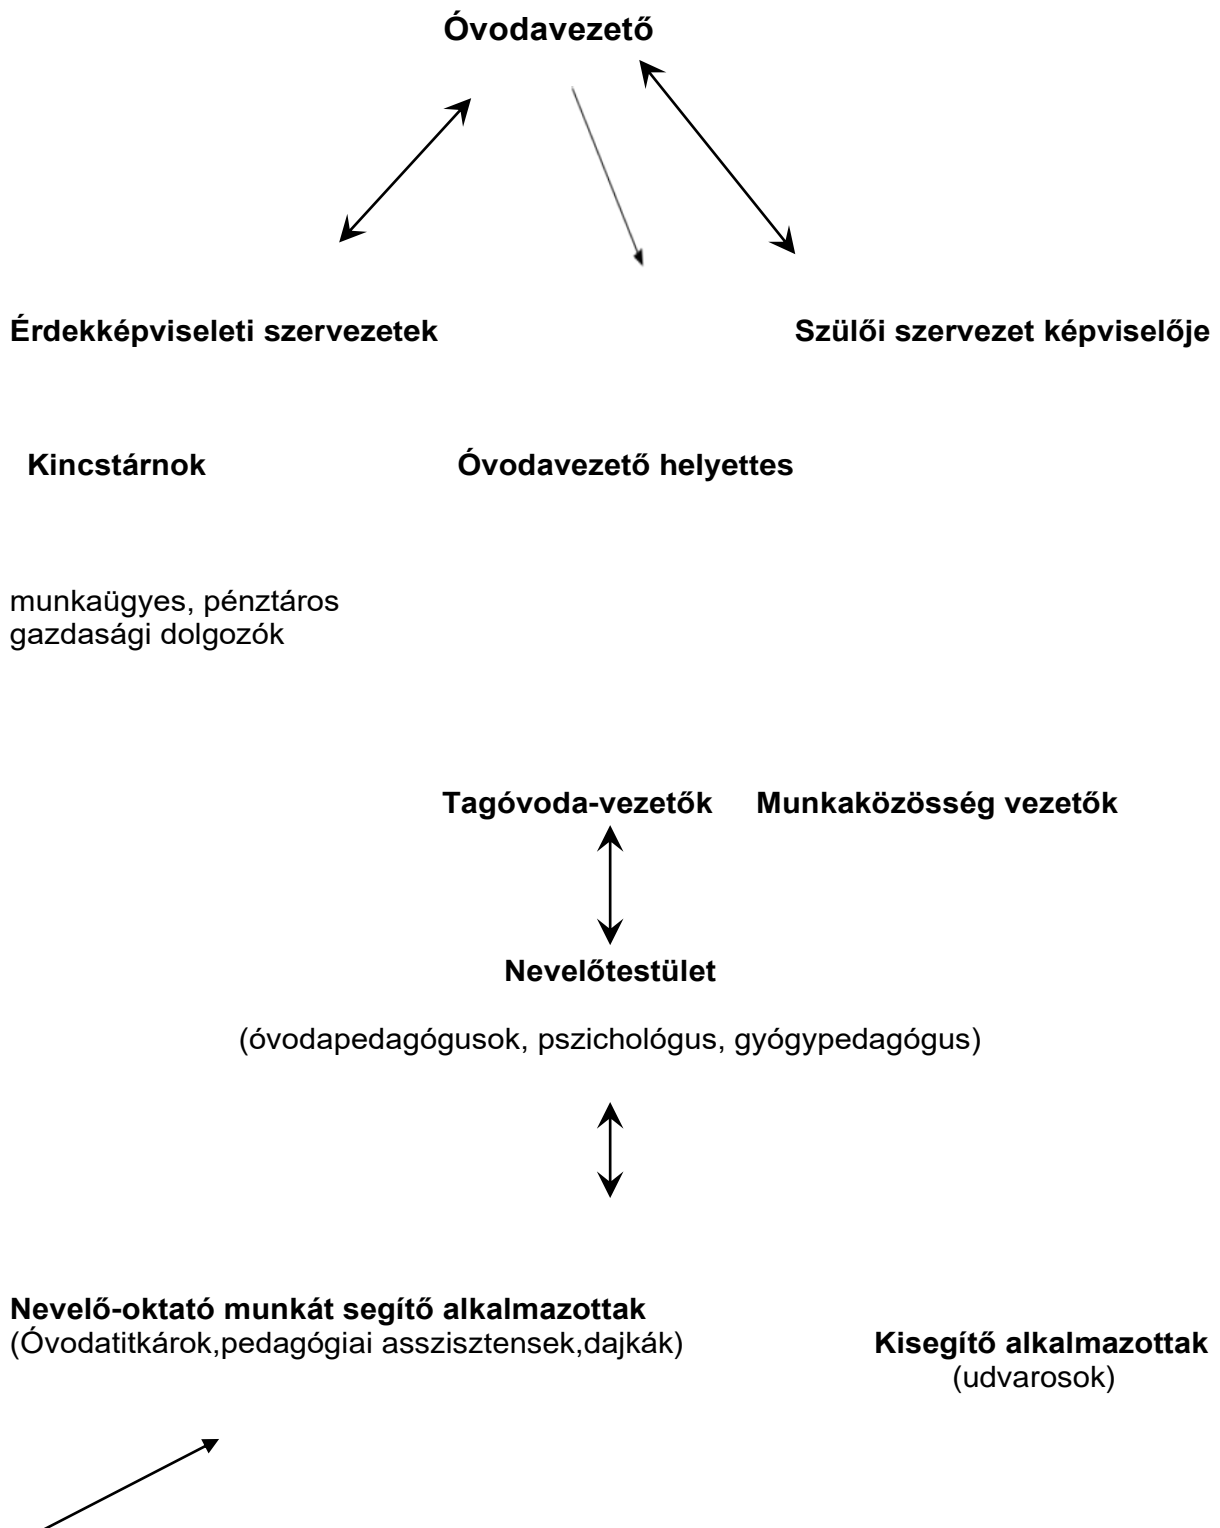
Óvodavezető

Érdekképviseleti szervezetek

Szülői szervezet képviselője

Kincstárnok

Óvodavezető helyettes

munkaügyes, pénztáros
gazdasági dolgozók

Tagóvoda-vezetők

Munkaközösség vezetők

Nevelőtestület

(óvodapedagógusok, pszichológus, gyógypedagógus)

Nevelő-oktató munkát segítő alkalmazottak
(Óvodatitkárok,pedagógiai asszisztensek,dajkák)

Kisegítő alkalmazottak
(udvarosok)